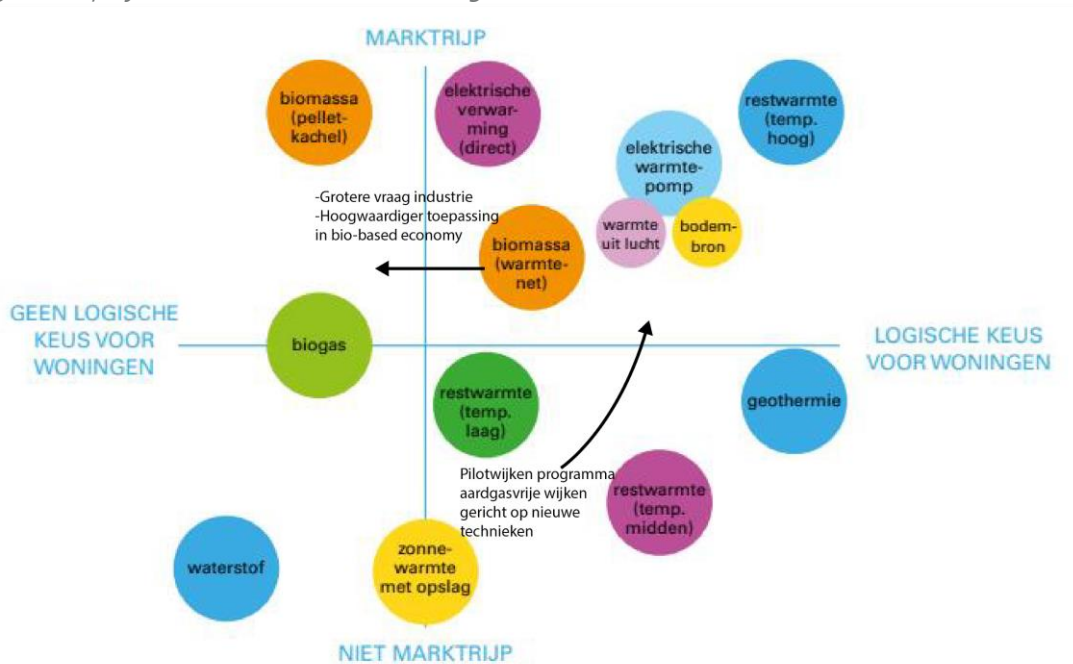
MARKTRIJP

biomassa (pelletkachel)

elektrische verwarming (direct)

restwarmte (temp. hoog)

elektrische warmtepomp

warmte uit lucht

bodembron

-Grotere vraag industrie
-Hoogwaardiger toepassing in bio-based economy

biomassa (warmtenet)

GEEN LOGISCHE KEUS VOOR WONINGEN

biogas

LOGISCHE KEUS VOOR WONINGEN

restwarmte (temp. laag)

geothermie

Pilotwijken programma aardgasvrije wijken gericht op nieuwe technieken

restwarmte (temp. midden)

waterstof

zonnewarmte met opslag

NIET MARKTRIJP